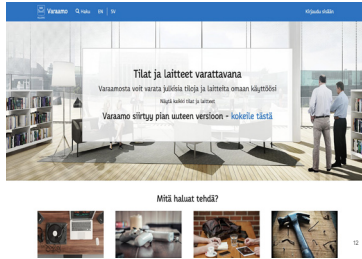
Varaamo Haku EN SV Kirjaudu sisään

Tilat ja laitteet varattavana

Varaamosta voit varata julkisia tiloja ja laitteita omaan käyttöösi

Näytä kaikki tilat ja laitteet

Varaamo siirtyy pian uuteen versioon - kokeile tästä

Mitä haluat tehdä?

12